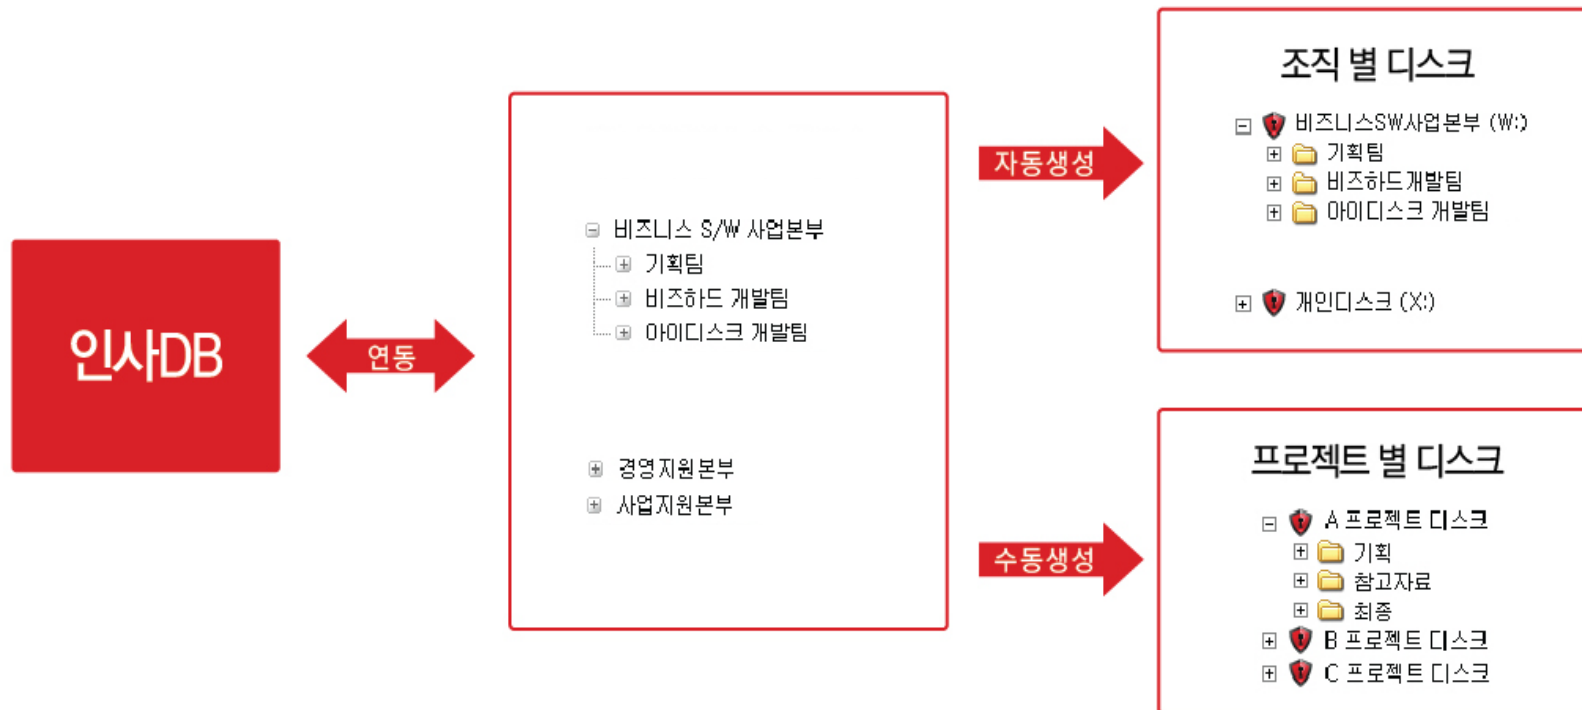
인사DB

연동

비즈니스 S/W 사업본부
기획팀
비즈하드 개발팀
아이디스크 개발팀

경영지원본부
사업지원본부

자동생성

수동생성

조직 별 디스크
비즈니스SW사업본부 (W:)
기획팀
비즈하드개발팀
아이디스크 개발팀
개인디스크 (X:)

프로젝트 별 디스크
A 프로젝트 디스크
기획
참고자료
최종
B 프로젝트 디스크
C 프로젝트 디스크